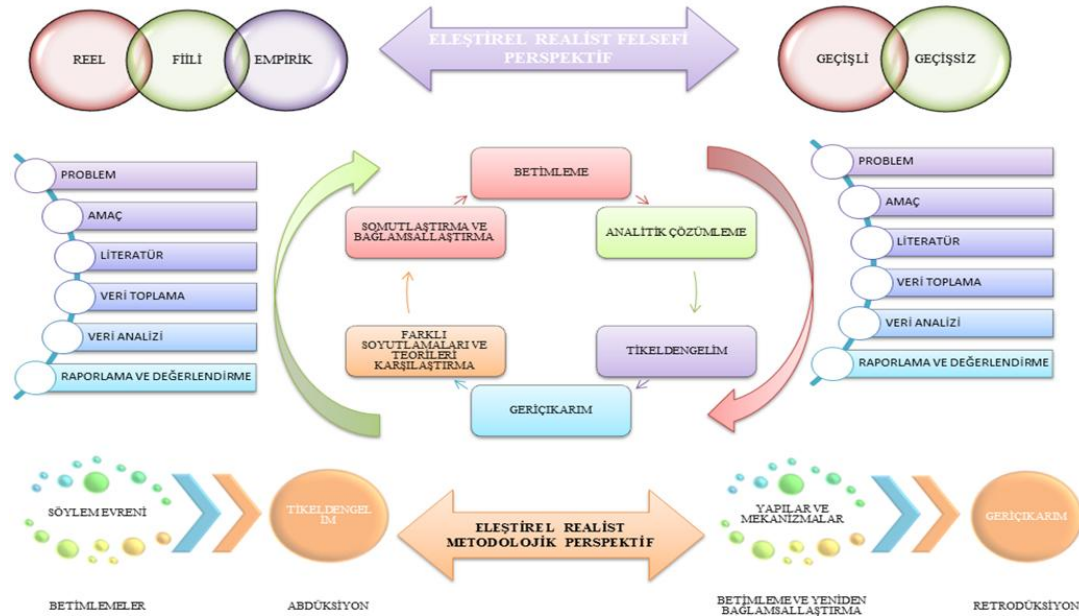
REEL

FİİLİ

EMPİRİK

ELEŞTİREL REALİST FELSEFİ PERSPEKTİF

GEÇİŞLİ

GEÇİŞSİZ

PROBLEM

AMAÇ

LİTERATÜR

VERİ TOPLAMA

VERİ ANALİZİ

RAPORLAMA VE DEĞERLENDİRME

BETİMLEME

SOMUTLAŞTIRMA VE BAĞLAMSALLAŞTIRMA

ANALİTİK ÇÖZÜMLEME

FARKLI SOYUTLAMALARI VE TEORİLERİ KARŞILAŞTIRMA

TİKELDENGELİM

GERİÇIKARIM

PROBLEM

AMAÇ

LİTERATÜR

VERİ TOPLAMA

VERİ ANALİZİ

RAPORLAMA VE DEĞERLENDİRME

SÖYLEM EVRENİ

TİKELDENGEL İM

ELEŞTİREL REALİST METODOLOJİK PERSPEKTİF

YAPILAR VE MEKANİZMALAR

GERİÇIKARIM

BETİMLEMELER

ABDÜKSİYON

BETİMLEME VE YENİDEN BAĞLAMSALLAŞTIRMA

RETRODÜKSİYON